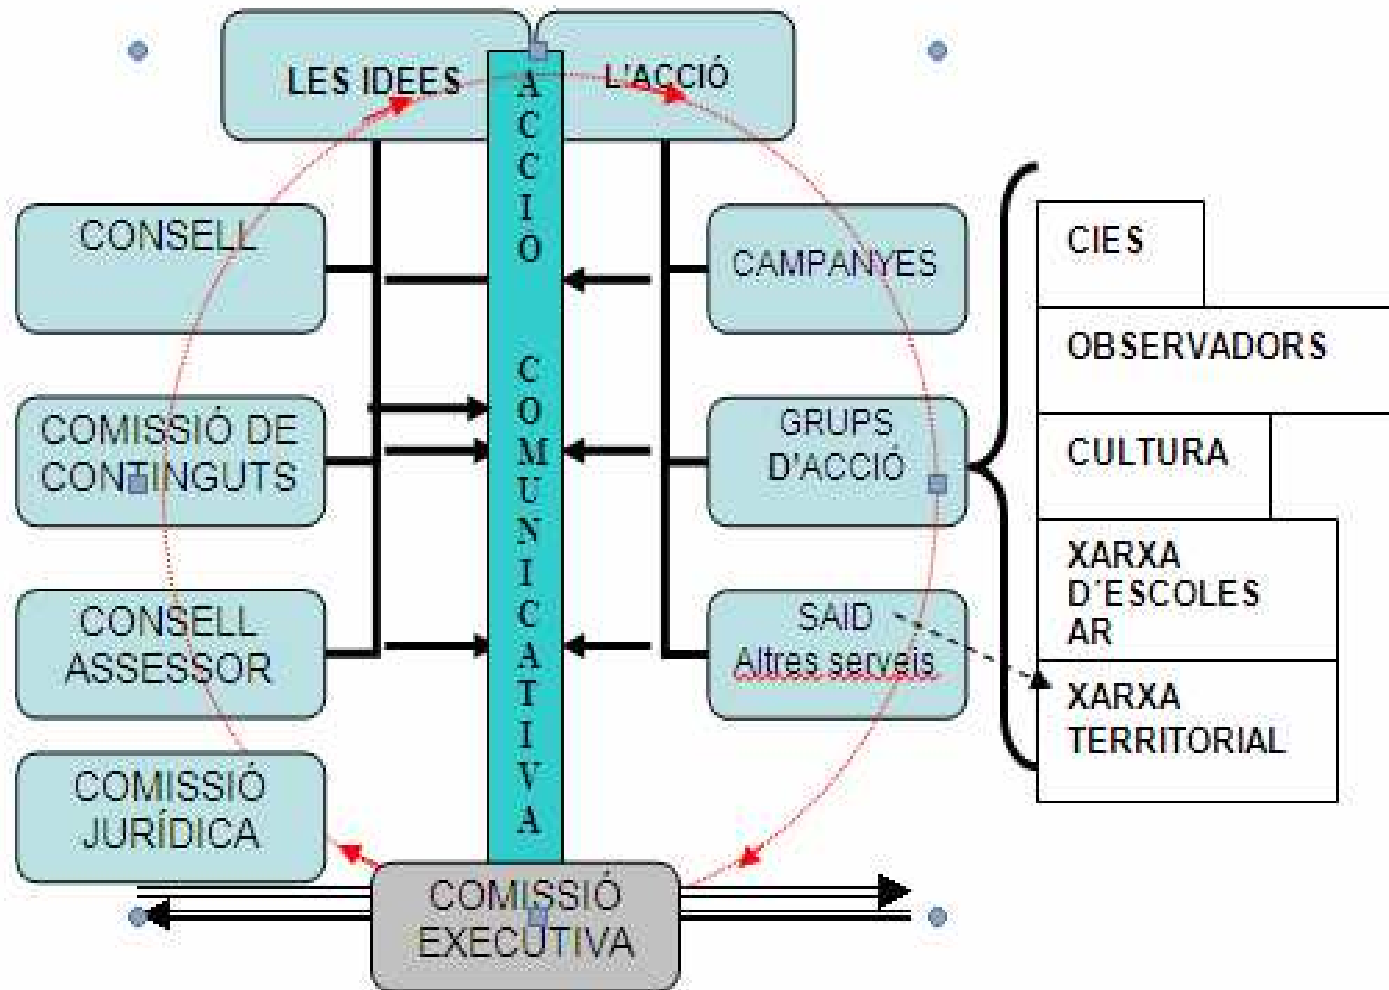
LES IDEES

L'ACCIÓ

ACCIÓ COMUNICATIVA

CONSELL

COMISSIÓ DE CONTINGUTS

CONSELL ASSESSOR

COMISSIÓ JURÍDICA

CAMPANYES

GRUPS D'ACCIÓ

SAID
Altres serveis

CIES

OBSERVADORS

CULTURA

XARXA D'ESCOLES AR

XARXA TERRITORIAL

COMISSIÓ EXECUTIVA